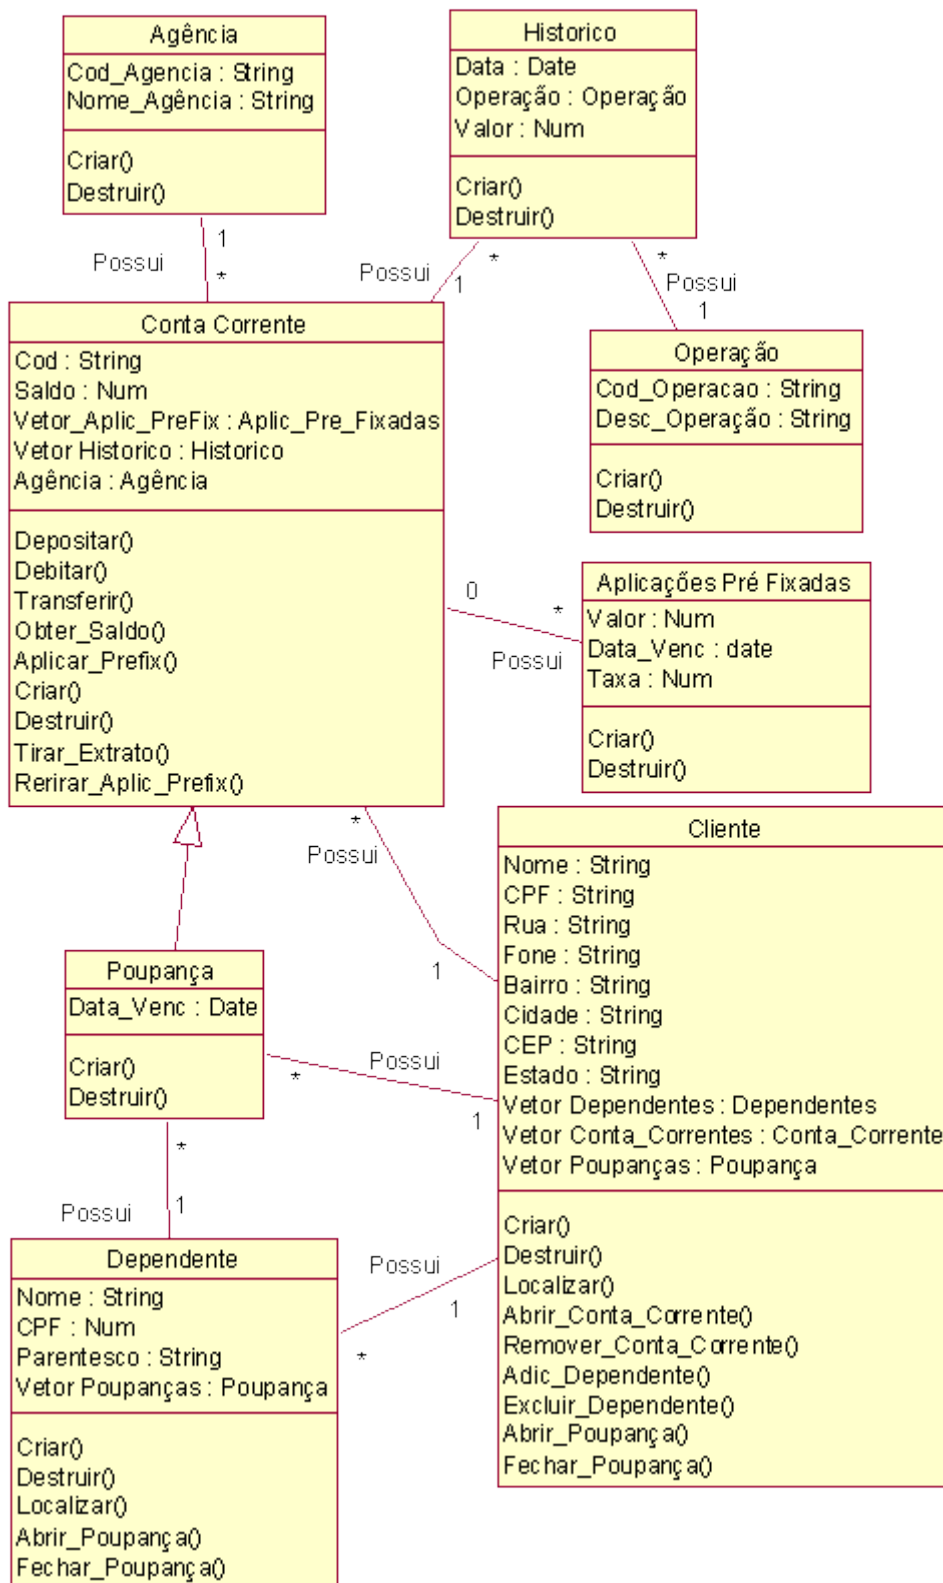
Agência
Cod_Agencia : String
Nome_Agência : String

Criar()
Destruir()

Historico
Data : Date
Operação : Operação
Valor : Num

Criar()
Destruir()

Possui
1
*

Possui
1
*

*
Possui
1

Conta Corrente
Cod : String
Saldo : Num
Vetor_Aplic_PreFix : Aplic_Pre_Fixadas
Vetor Historico : Historico
Agência : Agência

Depositar()
Debitar()
Transferir()
Obter_Saldo()
Aplicar_Prefix()
Criar()
Destruir()
Tirar_Extrato()
Rerirar_Aplic_Prefix()

Operação
Cod_Operacao : String
Desc_Operação : String

Criar()
Destruir()

0
*
Possui

Aplicações Pré Fixadas
Valor : Num
Data_Venc : date
Taxa : Num

Criar()
Destruir()

*
Possui
1

Cliente
Nome : String
CPF : String
Rua : String
Fone : String
Bairro : String
Cidade : String
CEP : String
Estado : String
Vetor Dependentes : Dependentes
Vetor Conta_Correntes : Conta_Corrente
Vetor Poupanças : Poupança

Criar()
Destruir()
Localizar()
Abrir_Conta_Corrente()
Remover_Conta_Corrente()
Adic_Dependente()
Excluir_Dependente()
Abrir_Poupança()
Fechar_Poupança()

Poupança
Data_Venc : Date

Criar()
Destruir()

Possui
*
1

*
Possui
1

Dependente
Nome : String
CPF : Num
Parentesco : String
Vetor Poupanças : Poupança

Criar()
Destruir()
Localizar()
Abrir_Poupança()
Fechar_Poupança()

Possui
1
*